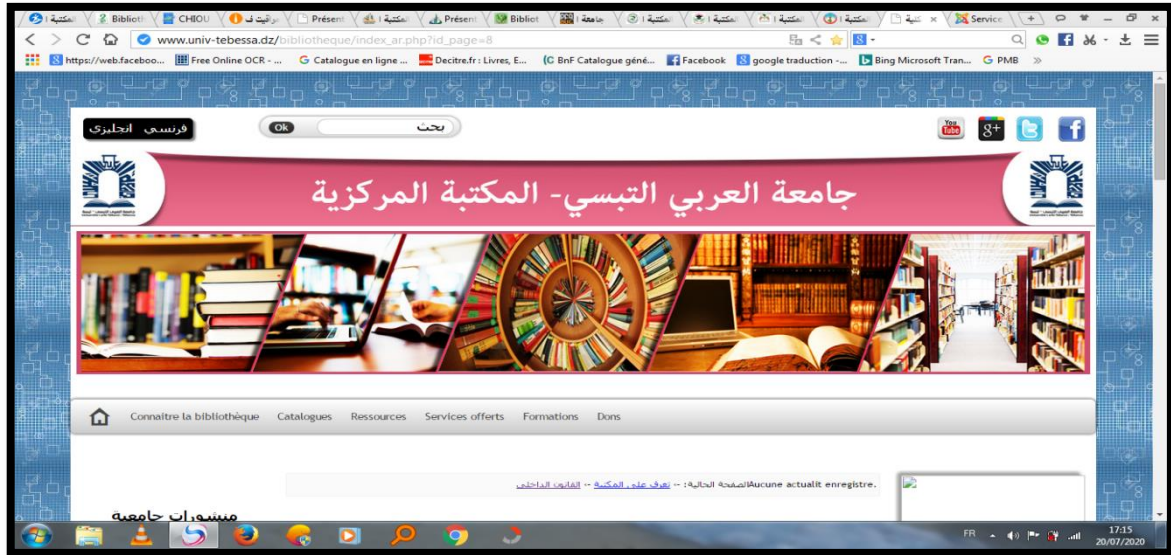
المكتبة | Biblioth CHIOU | مراقبة ف Présent | المكتبة | Présent | Bibliot | جامعة | المكتبة | المكتبة | المكتبة | المكتبة | المكتبة | كتبة × Service

www.univ-tebessa.dz/bibliotheque/index_ar.php?id_page=8

https://web.faceboo... Free Online OCR - ... Catalogue en ligne ... Decitre.fr : Livres, E... BnF Catalogue géné... Facebook google traduction -... Bing Microsoft Tran... PMB »

فرنسي انجليزي

Ok بحث

جامعة العربي التبسي- المكتبة المركزية

Connaitre la bibliothèque Catalogues Ressources Services offerts Formations Dons

Aucune actualit enregistre. الصفحة الحالية: -- تعرف على المكتبة -- القانون الداخلي

منشورات جامعية

FR 17:15 20/07/2020